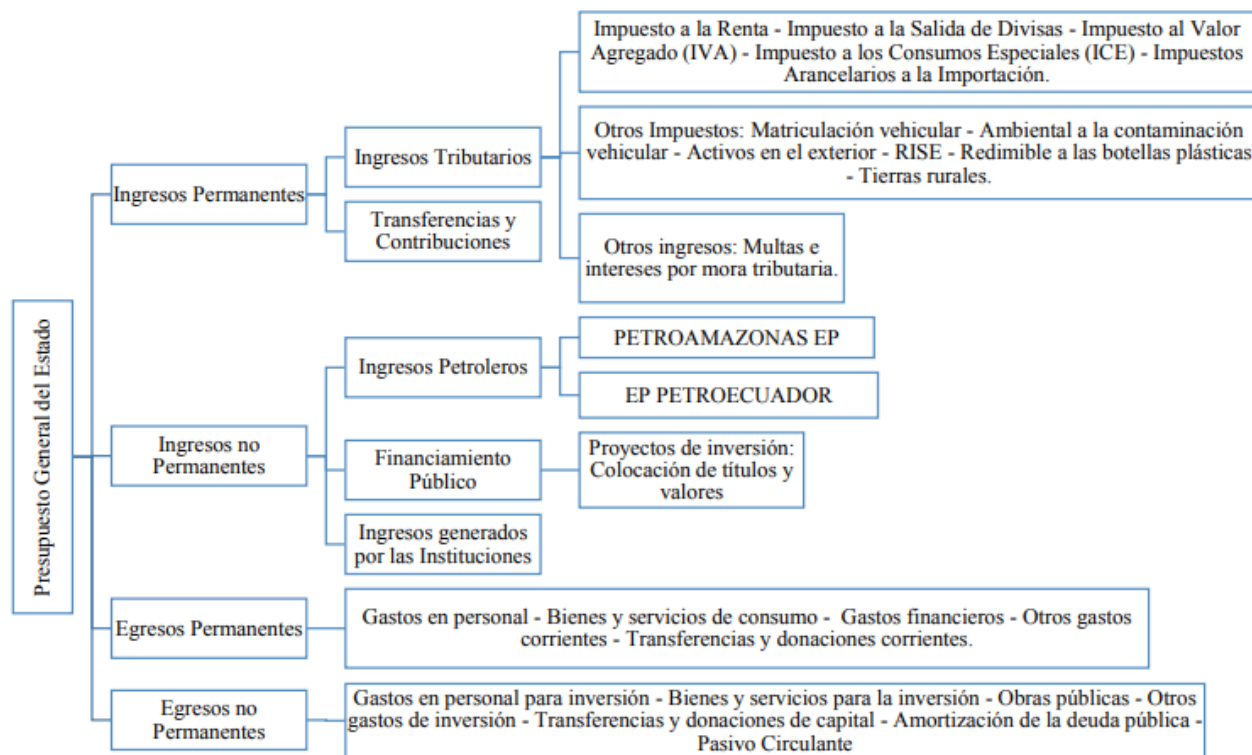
Presupuesto General del Estado

Ingresos Permanentes

Ingresos Tributarios

Impuesto a la Renta - Impuesto a la Salida de Divisas - Impuesto al Valor Agregado (IVA) - Impuesto a los Consumos Especiales (ICE) - Impuestos Arancelarios a la Importación.

Otros Impuestos: Matriculación vehicular - Ambiental a la contaminación vehicular - Activos en el exterior - RISE - Redimible a las botellas plásticas - Tierras rurales.

Otros ingresos: Multas e intereses por mora tributaria.

Transferencias y Contribuciones

Ingresos no Permanentes

Ingresos Petroleros

PETROAMAZONAS EP

EP PETROECUADOR

Financiamiento Público

Proyectos de inversión: Colocación de títulos y valores

Ingresos generados por las Instituciones

Egresos Permanentes

Gastos en personal - Bienes y servicios de consumo - Gastos financieros - Otros gastos corrientes - Transferencias y donaciones corrientes.

Egresos no Permanentes

Gastos en personal para inversión - Bienes y servicios para la inversión - Obras públicas - Otros gastos de inversión - Transferencias y donaciones de capital - Amortización de la deuda pública - Pasivo Circulante